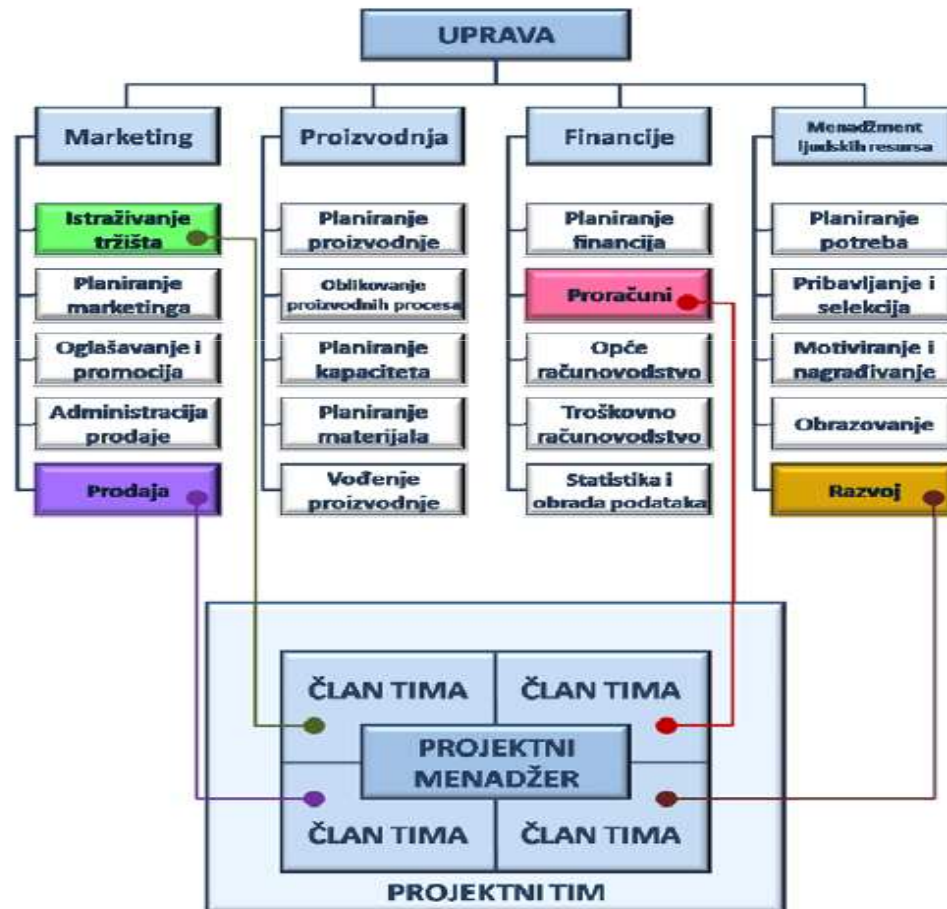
UPRAVA

Marketing

Istraživanje tržišta

Planiranje marketinga

Oglašavanje i promocija

Administracija prodaje

Prodaja

Proizvodnja

Planiranje proizvodnje

Oblikovanje proizvodnih procesa

Planiranje kapaciteta

Planiranje materijala

Vođenje proizvodnje

Financije

Planiranje financija

Proračuni

Opće računovodstvo

Troškovno računovodstvo

Statistika i obrada podataka

Menadžment ljudskih resursa

Planiranje potreba

Pribavljanje i selekcija

Motiviranje i nagrađivanje

Obrazovanje

Razvoj

ČLAN TIMA

ČLAN TIMA

PROJEKTNI MENADŽER

ČLAN TIMA

ČLAN TIMA

PROJEKTNI TIM